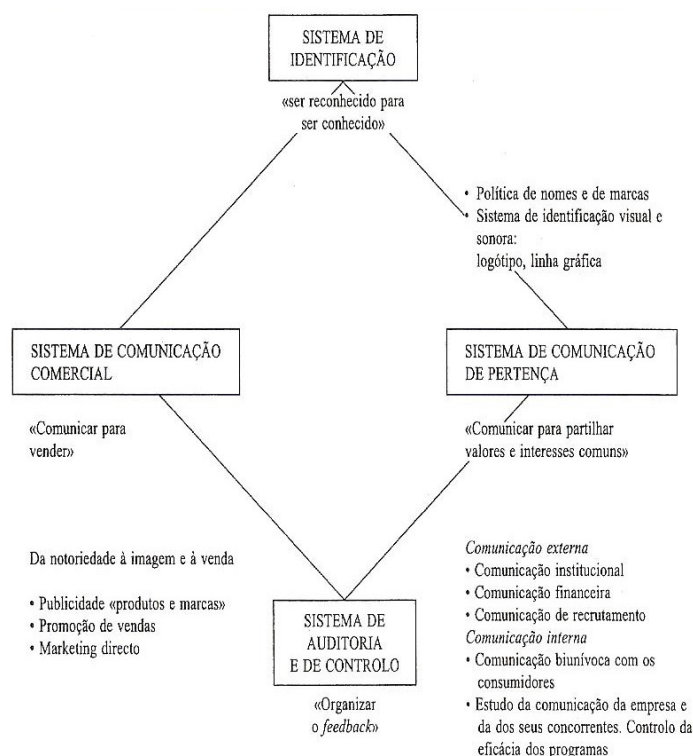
SISTEMA DE IDENTIFICAÇÃO

«ser reconhecido para ser conhecido»

• Política de nomes e de marcas
• Sistema de identificação visual e sonora:
logótipo, linha gráfica

SISTEMA DE COMUNICAÇÃO COMERCIAL

«Comunicar para vender»

Da notoriedade à imagem e à venda

• Publicidade «produtos e marcas»
• Promoção de vendas
• Marketing directo

SISTEMA DE COMUNICAÇÃO DE PERTENÇA

«Comunicar para partilhar valores e interesses comuns»

*Comunicação externa*
• Comunicação institucional
• Comunicação financeira
• Comunicação de recrutamento
*Comunicação interna*
• Comunicação biunívoca com os consumidores
• Estudo da comunicação da empresa e da dos seus concorrentes. Controlo da eficácia dos programas

SISTEMA DE AUDITORIA E DE CONTROLO

«Organizar o *feedback*»